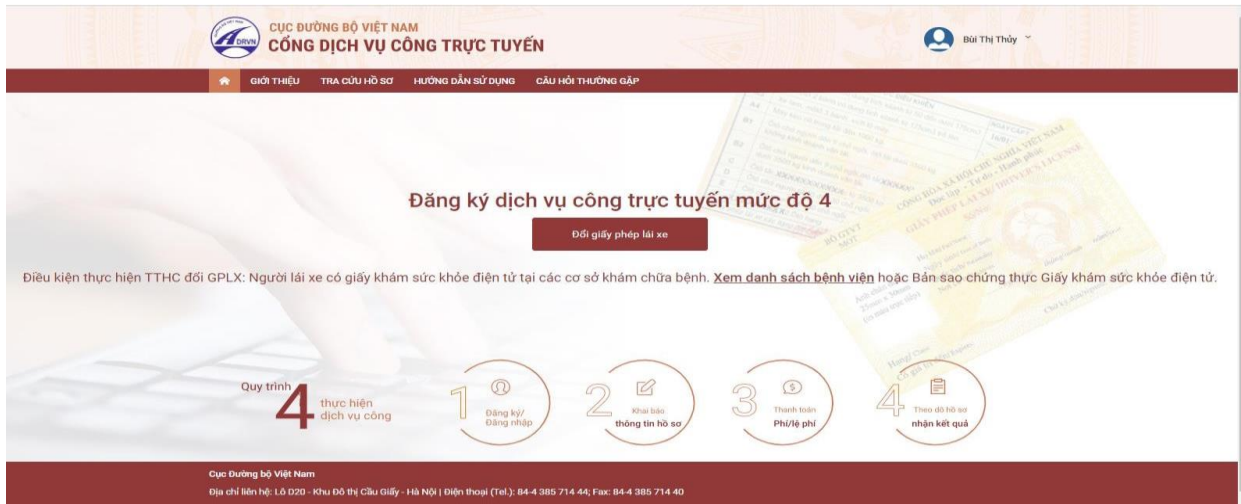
DRVN
CỤC ĐƯỜNG BỘ VIỆT NAM
CỔNG DỊCH VỤ CÔNG TRỰC TUYẾN

Bùi Thị Thủy

GIỚI THIỆU TRA CỨU HỒ SƠ HƯỚNG DẪN SỬ DỤNG CÂU HỎI THƯỜNG GẶP

Đăng ký dịch vụ công trực tuyến mức độ 4

Đổi giấy phép lái xe

Điều kiện thực hiện TTHC đổi GPLX: Người lái xe có giấy khám sức khỏe điện tử tại các cơ sở khám chữa bệnh. Xem danh sách bệnh viện hoặc Bản sao chứng thực Giấy khám sức khỏe điện tử.

Quy trình 4 thực hiện dịch vụ công

1 Đăng ký/ Đăng nhập

2 Khai báo thông tin hồ sơ

3 Thanh toán Phí/lệ phí

4 Theo dõi hồ sơ nhận kết quả

Cục Đường bộ Việt Nam
Địa chỉ liên hệ: Lô D20 - Khu Đô thị Cầu Giấy - Hà Nội | Điện thoại (Tel.): 84-4 385 714 44; Fax: 84-4 385 714 40